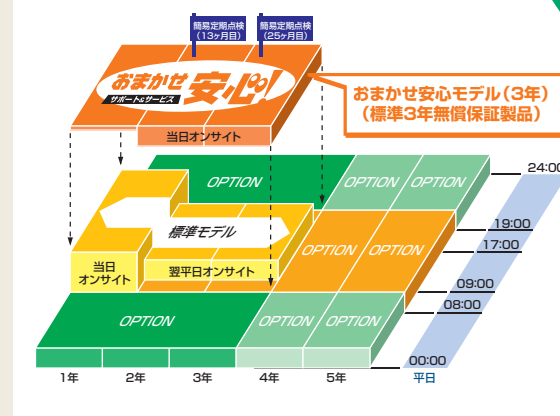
簡易定期点検
(13ヶ月目)

簡易定期点検
(25ヶ月目)

おまかせ安心!
サポート&サービス

おまかせ安心モデル(3年)
(標準3年無償保証製品)

当日オンサイト

OPTION

OPTION

OPTION

標準モデル

OPTION

OPTION

当日
オンサイト

翌平日オンサイト

OPTION

OPTION

OPTION

24:00

19:00

17:00

09:00

08:00

00:00

平日

1年

2年

3年

4年

5年